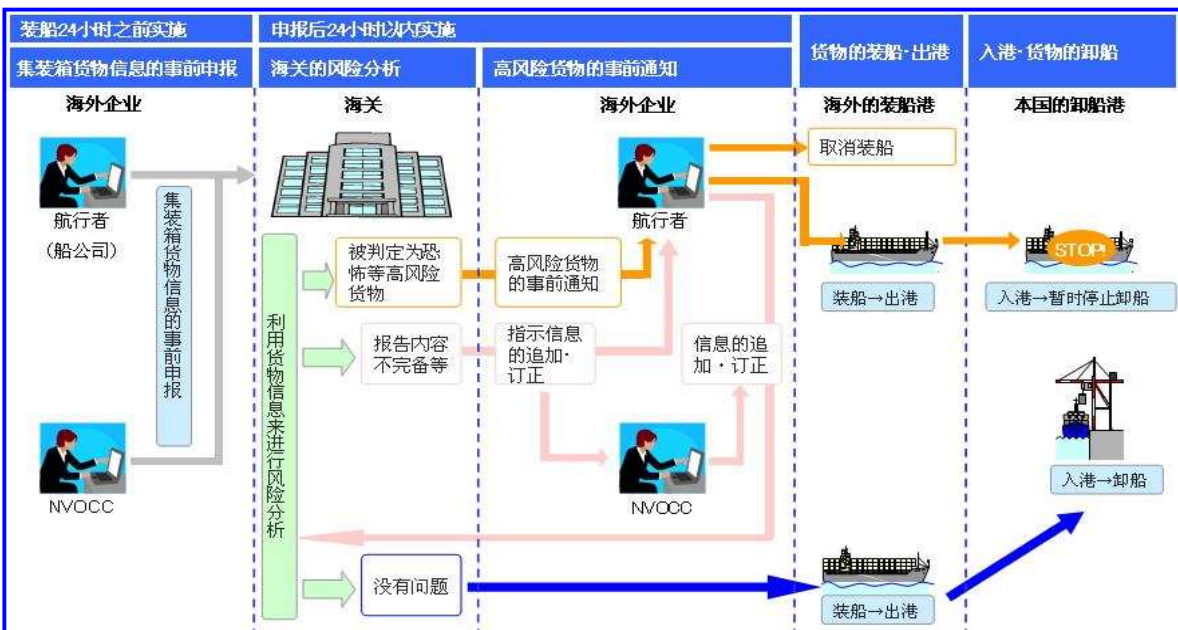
装船24小时之前实施

集装箱货物信息的事前申报

海外企业

航行者
(船公司)

集装箱货物信息的事前申报

NVOCC

申报后24小时以内实施

海关的风险分析

海关

利用货物信息来进行风险分析

被判定为恐怖等高风险货物

报告内容不完备等

没有问题

高风险货物的事前通知

海外企业

高风险货物的事前通知

指示信息的追加·订正

航行者

信息的追加·订正

NVOCC

货物的装船·出港

海外的装船港

取消装船

装船→出港

装船→出港

入港·货物的卸船

本国的卸船港

STOP!

入港→暂时停止卸船

入港→卸船